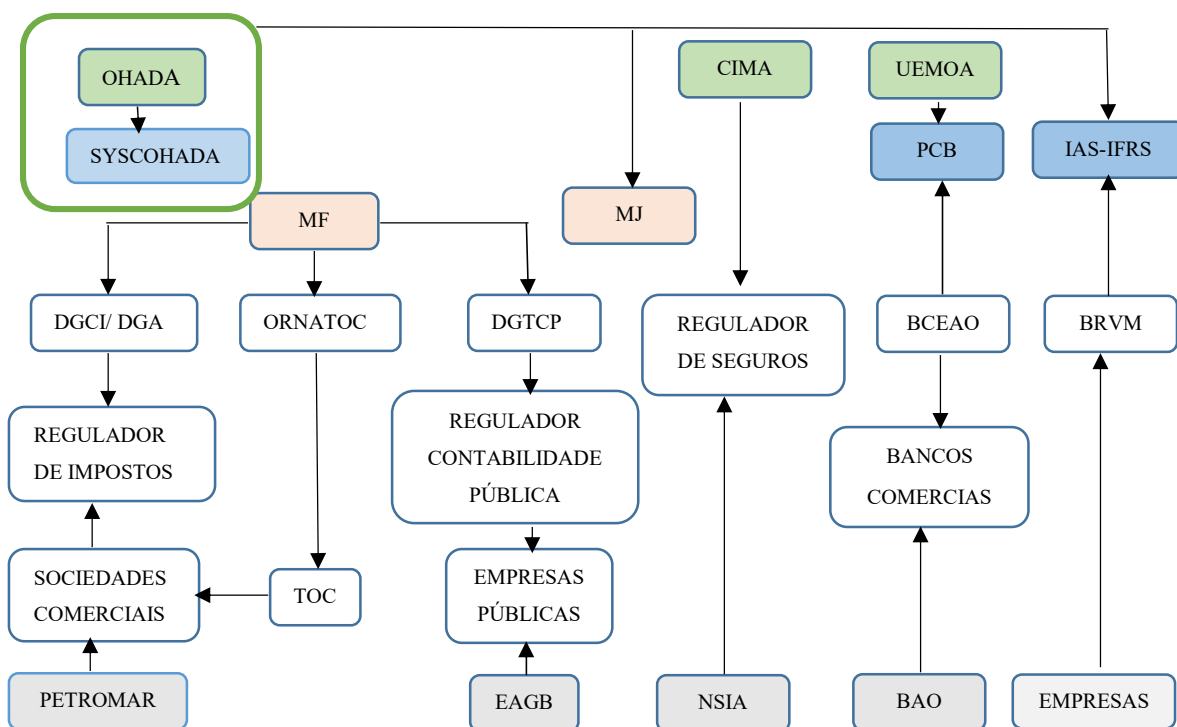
OHADA

SYSCOHADA

MF

MJ

CIMA

UEMOA

PCB

IAS-IFRS

DGCI/ DGA

ORNATOC

DGTCP

REGULADOR DE SEGUROS

BCEAO

BRVM

REGULADOR DE IMPOSTOS

REGULADOR CONTABILIDADE PÚBLICA

BANCOS COMERCIAS

SOCIEDADES COMERCIAIS

TOC

EMPRESAS PÚBLICAS

PETROMAR

EAGB

NSIA

BAO

EMPRESAS